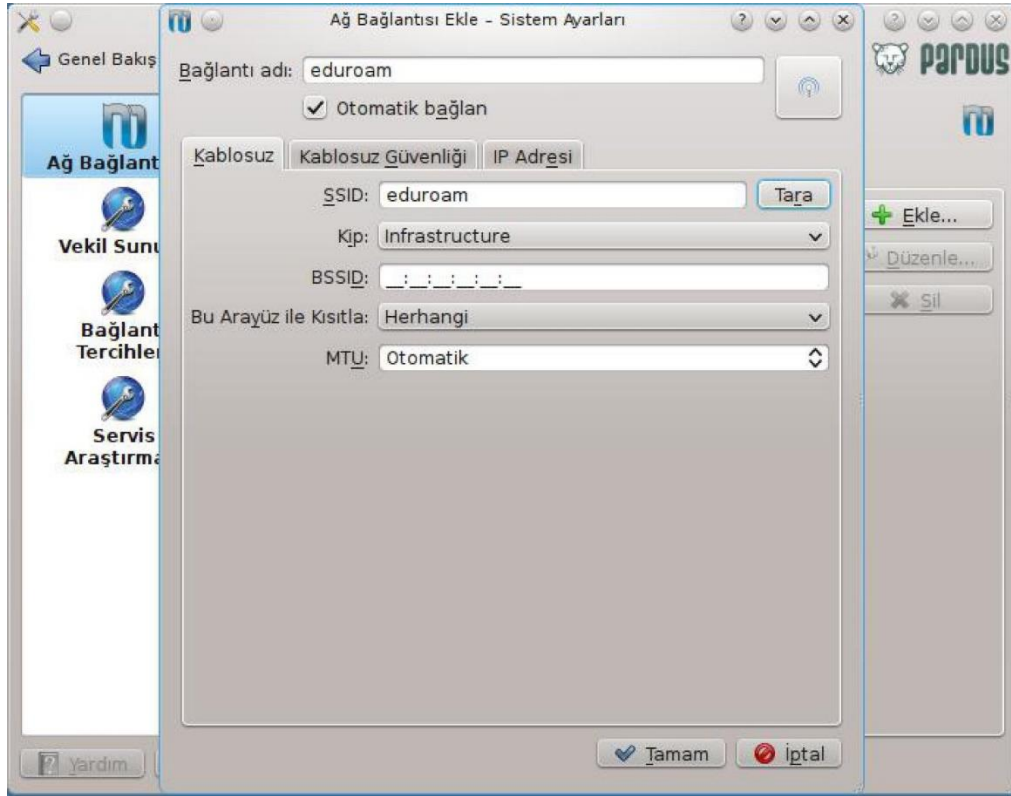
Genel Bakış

Ağ Bağlant

Vekil Sunu

Bağlant Tercihle

Servis Araştırma

Yardım

Ağ Bağlantısı Ekle – Sistem Ayarları

Bağlantı adı: eduroam

Otomatik bağlan

Kablosuz | Kablosuz Güvenliği | IP Adresi

SSID: eduroam Tara

Kip: Infrastructure

BSSID: _:_:_:_:_:_

Bu Arayüz ile Kısıtla: Herhangi

MTU: Otomatik

Tamam İptal

PARDUS

Ekle...

Düzenle...

Sil